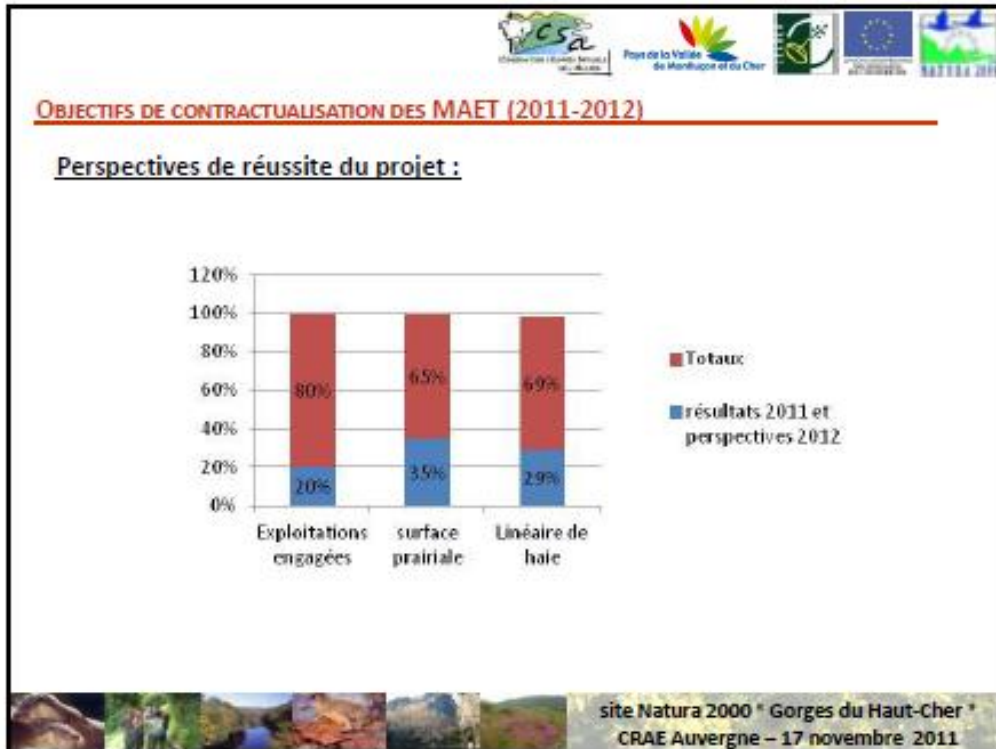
CSA

Pays de la Vallée de Montluçon et du Cher

Objectifs de contractualisation des MAET (2011-2012)

Perspectives de réussite du projet :

120%
100%
80%
60%
40%
20%
0%

80%
20%
65%
35%
69%
29%

Exploitations engagées
surface prairiale
Linéaire de haie

Totaux
résultats 2011 et perspectives 2012

site Natura 2000 " Gorges du Haut-Cher "
CRAE Auvergne – 17 novembre 2011